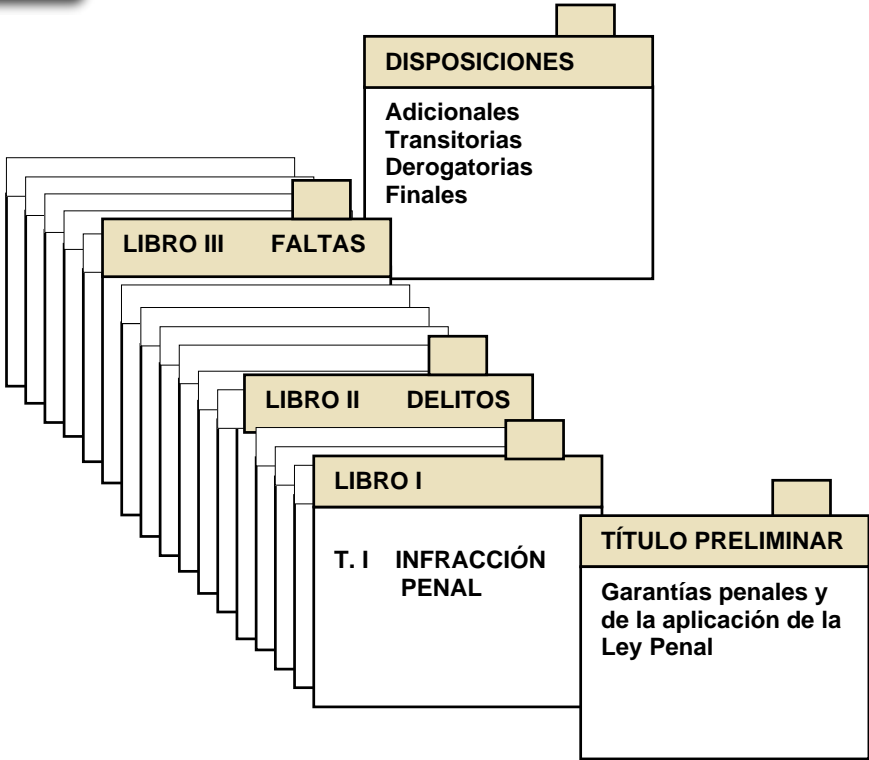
DISPOSICIONES

Adicionales
Transitorias
Derogatorias
Finales

LIBRO III FALTAS

LIBRO II DELITOS

LIBRO I

T. I INFRACCIÓN PENAL

TÍTULO PRELIMINAR

Garantías penales y de la aplicación de la Ley Penal